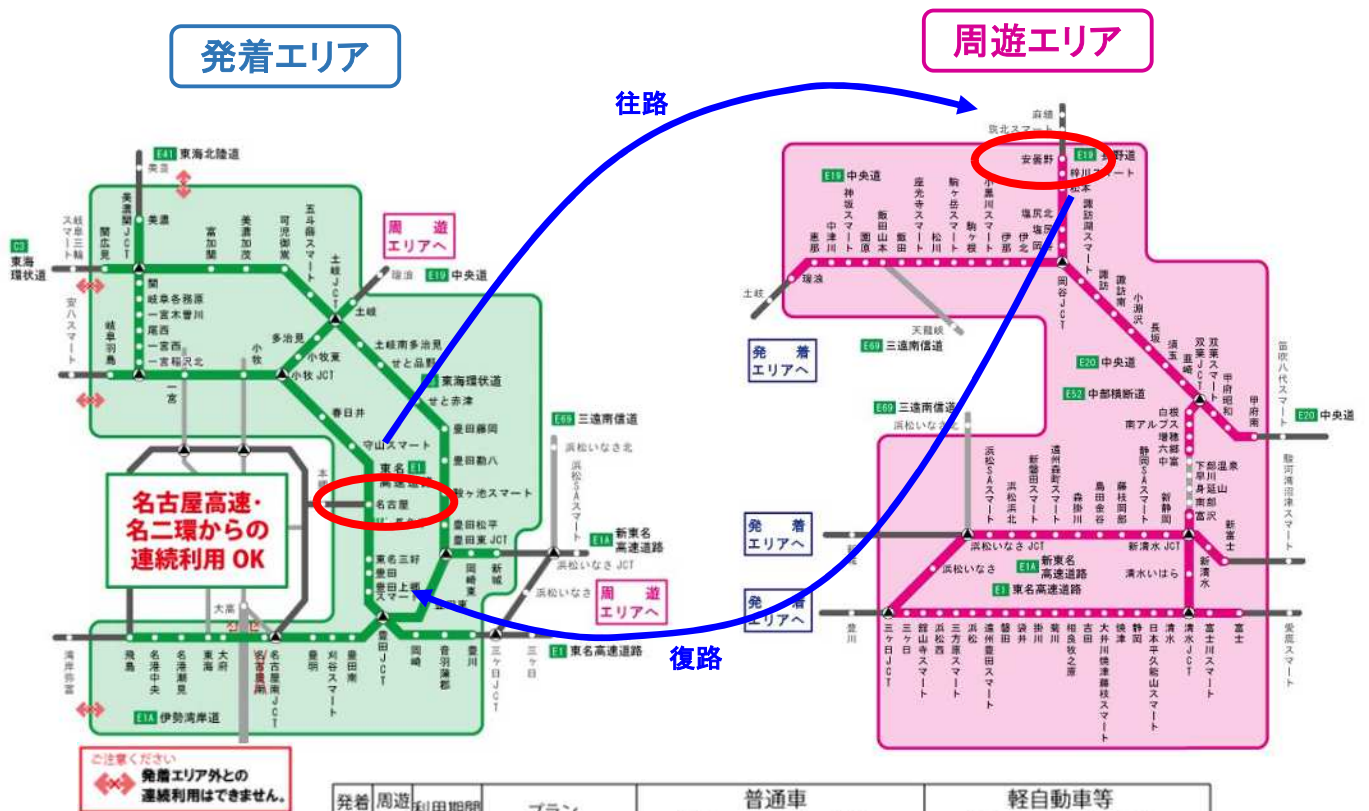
発着エリア

周遊エリア

往路

復路

E41 東海北陸道

美並

C3 東海環状道

岐阜三輪スマート

関広見

美濃関JCT

美濃

富加関

美濃加茂

可児御嵩

五斗蒔スマート

土岐JCT

周遊エリアへ

瑞浪

E19 中央道

土岐

関

岐阜各務原

一宮木曽川

尾西

一宮西

一宮稲沢北

安八スマート

岐阜羽島

一宮

小牧

多治見

小牧東

小牧JCT

土岐南多治見

せと品野

東海環状道

せと赤津

春日井

守山スマート

豊田藤岡

豊田勘八

猿ヶ池スマート

東名 E1 高速道路

名古屋

名古屋高速・名二環からの連続利用 OK

豊田松平

豊田東JCT

東名三好

豊田

豊田上郷スマート

岡崎東

新城

E69 三遠南信道

浜松いなさ北

浜松SAスマート

E1A 新東名高速道路

浜松いなさJCT

浜松いなさ

周遊エリアへ

大高

飛島

名港中央

名港潮見

東海

大府

名古屋南JCT

刈谷スマート

豊明

豊田南

豊田JCT

岡崎

音羽蒲郡

豊川

三ヶ日JCT

三ヶ日

E1 東名高速道路

湾岸弥富

E1A 伊勢湾岸道

ご注意ください
発着エリア外との連続利用はできません。

麻績

筑北スマート

安曇野

E19 長野道

梓川スマート

松本

塩尻北

塩尻

諏訪湖スマート

E19 中央道

神坂スマート

中津川

恵那

園原

飯田山本

飯田

座光寺スマート

松川

駒ヶ岳スマート

駒ヶ根

小黒川スマート

伊那

伊北

岡谷JCT

瑞浪

土岐

天龍峡

E69 三遠南信道

発着エリアへ

諏訪

諏訪南

小淵沢

長坂

須玉

韮崎

双葉JCT

双葉スマート

甲府昭和

甲府南

笛吹八代スマート

E20 中央道

E20 中央道

E52 中部横断道

E69 三遠南信道

浜松いなさ北

南アルプス

白根

増穂

六郷

中富

下部温泉早川

身延山

南部

富沢

駿河湾沼津スマート

浜松SAスマート

浜松浜北

新磐田スマート

遠州森町スマート

森掛川

島田金谷

藤枝岡部

静岡SAスマート

新静岡

浜松いなさJCT

新清水JCT

新富士

新清水

発着エリアへ

浜松いなさ

E1A 新東名高速道路

清水いはら

発着エリアへ

E1 東名高速道路

豊川

三ヶ日JCT

三ヶ日

舘山寺スマート

浜松西

三方原スマート

浜松

遠州豊田スマート

磐田

袋井

掛川

菊川

相良牧之原

吉田

大井川焼津藤枝スマート

焼津

静岡

日本平久能山スマート

清水

清水JCT

富士川スマート

富士

愛鷹スマート

| 発着 | 周遊 | 利用期間 | プラン | 普通車 | 軽自動車等 |